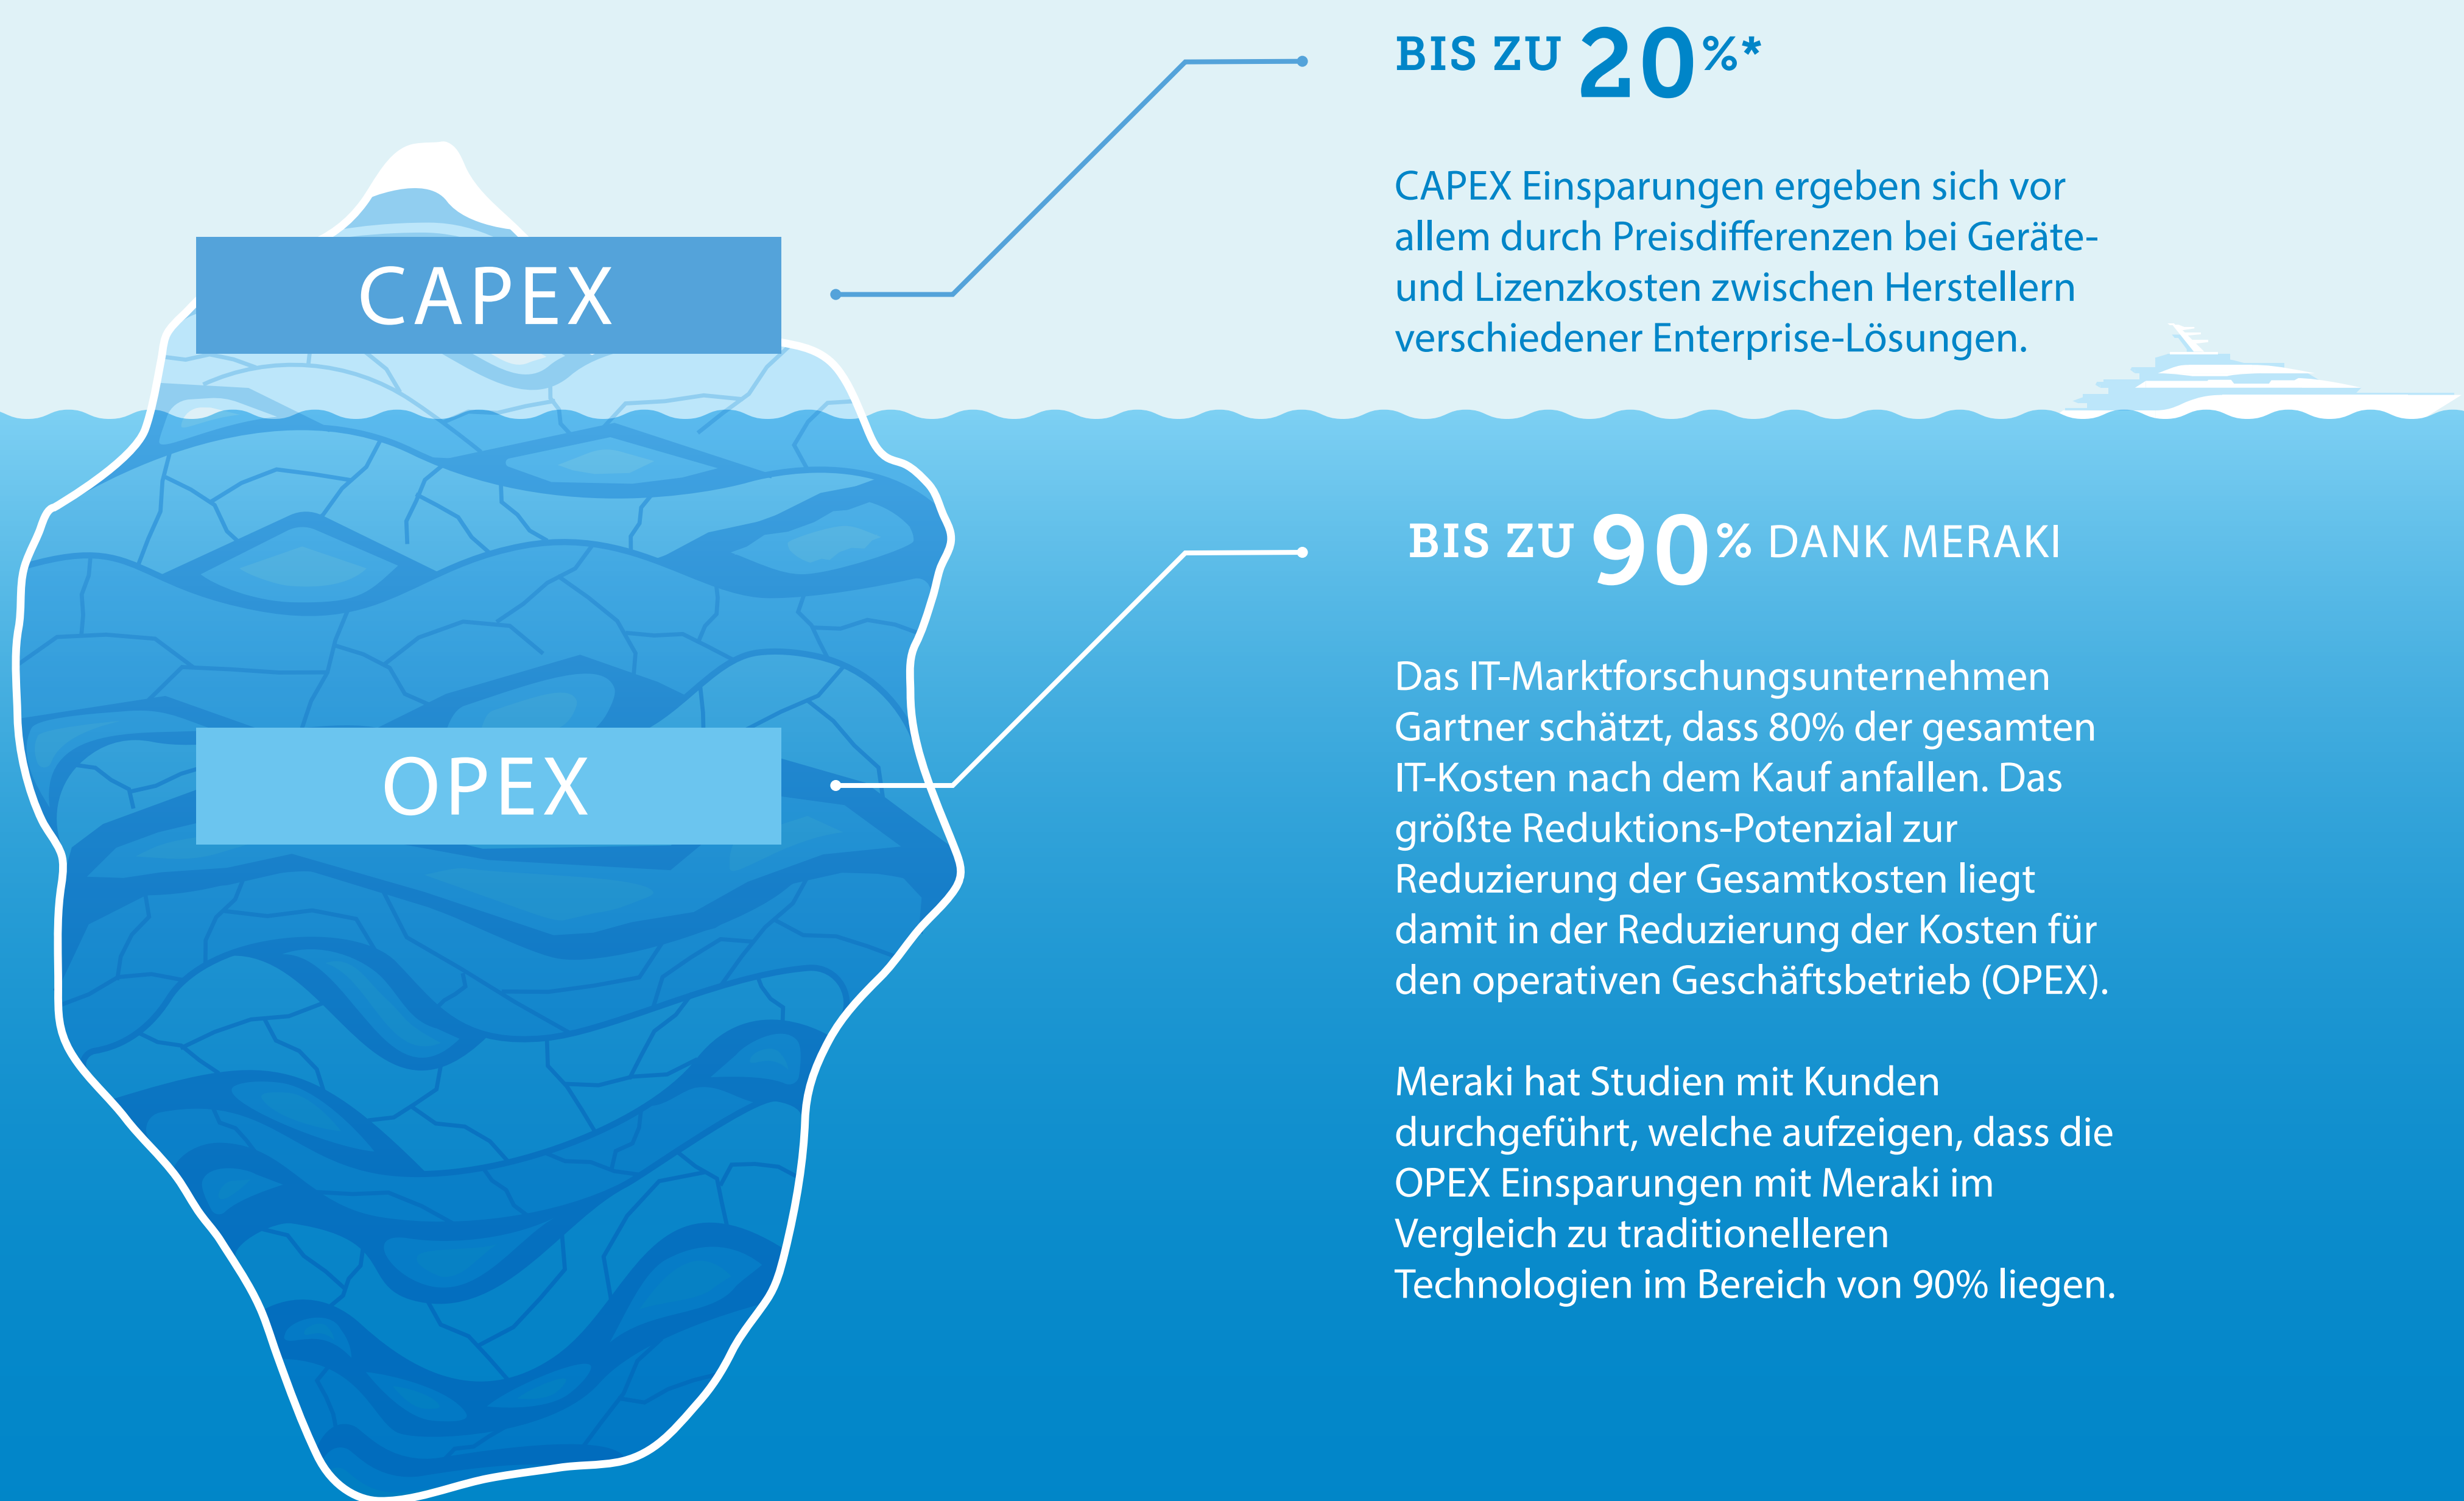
CAPEX

BIS ZU 20%*

CAPEX Einsparungen ergeben sich vor allem durch Preisdifferenzen bei Geräte- und Lizenzkosten zwischen Herstellern verschiedener Enterprise-Lösungen.

OPEX

BIS ZU 90% DANK MERAKI

Das IT-Marktforschungsunternehmen Gartner schätzt, dass 80% der gesamten IT-Kosten nach dem Kauf anfallen. Das größte Reduktions-Potenzial zur Reduzierung der Gesamtkosten liegt damit in der Reduzierung der Kosten für den operativen Geschäftsbetrieb (OPEX).

Meraki hat Studien mit Kunden durchgeführt, welche aufzeigen, dass die OPEX Einsparungen mit Meraki im Vergleich zu traditionelleren Technologien im Bereich von 90% liegen.